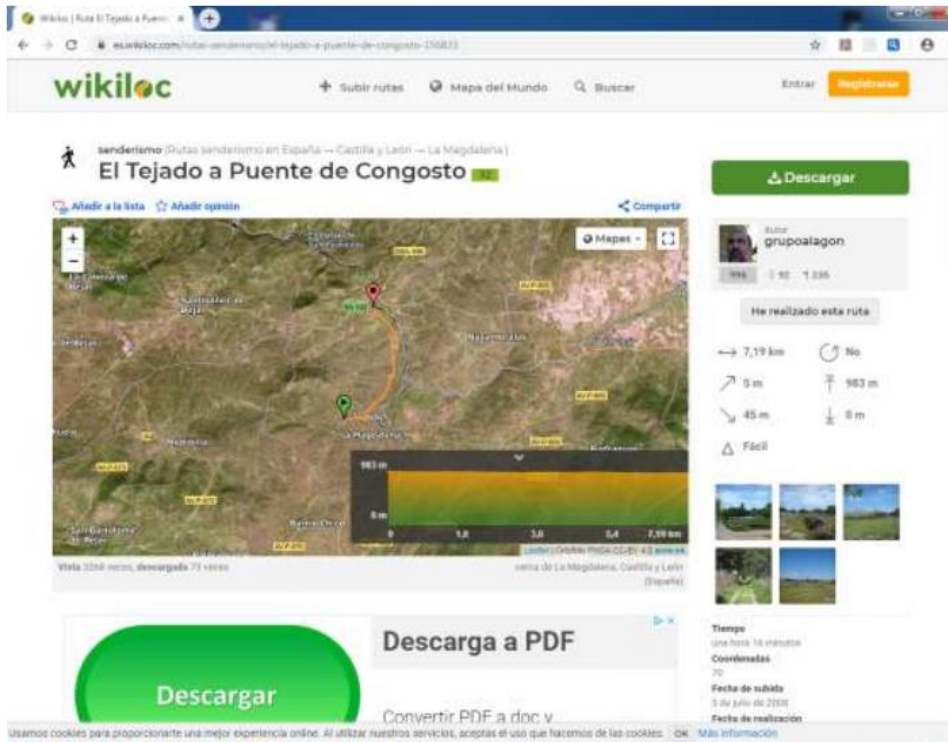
Wikiloc | Ruta El Tejado a Puente ×

es.wikiloc.com/rutas-senderismo/el-tejado-a-puente-de-congosto-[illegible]

wikiloc

+ Subir rutas

Mapa del Mundo

Buscar

Entrar

Registrarse

senderismo (Rutas senderismo en España → Castilla y León → La Magdalena)

El Tejado a Puente de Congosto

Añadir a la lista

Añadir opinión

Compartir

Mapas

La Magdalena

983 m

0 m

0

1,8

3,6

5,4

7,19 km

Vista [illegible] veces, descargada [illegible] veces

cerca de La Magdalena, Castilla y León (España)

Descargar

Autor

grupoalagon

He realizado esta ruta

7,19 km

No

0 m

983 m

45 m

0 m

Fácil

Tiempo

una hora 16 minutos

Coordenadas

Fecha de subida

3 de julio de 2008

Fecha de realización

Descarga a PDF

Descargar

Convertir PDF a doc y

Usamos cookies para proporcionarte una mejor experiencia online. Al utilizar nuestros servicios, aceptas el uso que hacemos de las cookies. OK Más información